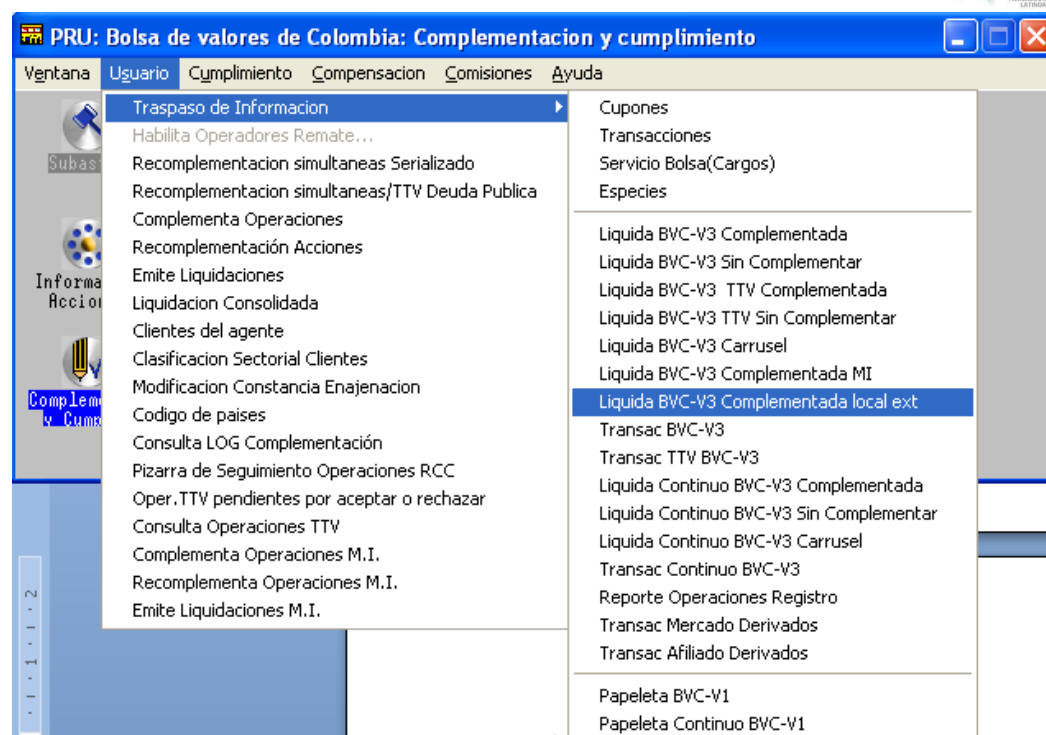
PRU: Bolsa de valores de Colombia: Complementacion y cumplimiento

Ventana Usuario Cumplimiento Compensacion Comisiones Ayuda

Subas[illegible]

Informa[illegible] Accion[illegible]

Compleme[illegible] y Cump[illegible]

Traspaso de Informacion
Habilita Operadores Remate...
Recomplementacion simultaneas Serializado
Recomplementacion simultaneas/TTV Deuda Publica
Complementa Operaciones
Recomplementación Acciones
Emite Liquidaciones
Liquidacion Consolidada
Clientes del agente
Clasificacion Sectorial Clientes
Modificacion Constancia Enajenacion
Codigo de paises
Consulta LOG Complementación
Pizarra de Seguimiento Operaciones RCC
Oper.TTV pendientes por aceptar o rechazar
Consulta Operaciones TTV
Complementa Operaciones M.I.
Recomplementa Operaciones M.I.
Emite Liquidaciones M.I.

Cupones
Transacciones
Servicio Bolsa(Cargos)
Especies
Liquida BVC-V3 Complementada
Liquida BVC-V3 Sin Complementar
Liquida BVC-V3 TTV Complementada
Liquida BVC-V3 TTV Sin Complementar
Liquida BVC-V3 Carrusel
Liquida BVC-V3 Complementada MI
Liquida BVC-V3 Complementada local ext
Transac BVC-V3
Transac TTV BVC-V3
Liquida Continuo BVC-V3 Complementada
Liquida Continuo BVC-V3 Sin Complementar
Liquida Continuo BVC-V3 Carrusel
Transac Continuo BVC-V3
Reporte Operaciones Registro
Transac Mercado Derivados
Transac Afiliado Derivados
Papeleta BVC-V1
Papeleta Continuo BVC-V1